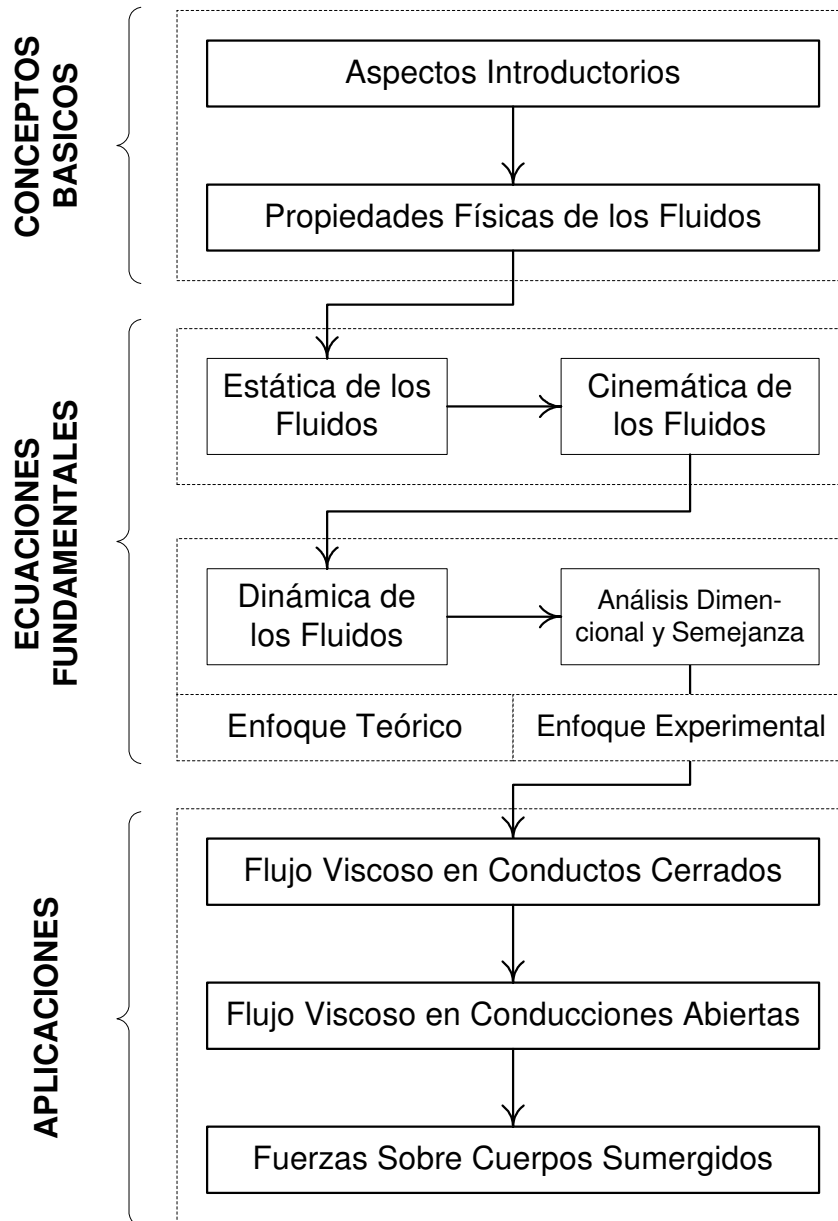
CONCEPTOS BASICOS

Aspectos Introductorios

Propiedades Físicas de los Fluidos

ECUACIONES FUNDAMENTALES

Estática de los Fluidos

Cinemática de los Fluidos

Dinámica de los Fluidos

Análisis Dimencional y Semejanza

Enfoque Teórico

Enfoque Experimental

APLICACIONES

Flujo Viscoso en Conductos Cerrados

Flujo Viscoso en Conducciones Abiertas

Fuerzas Sobre Cuerpos Sumergidos